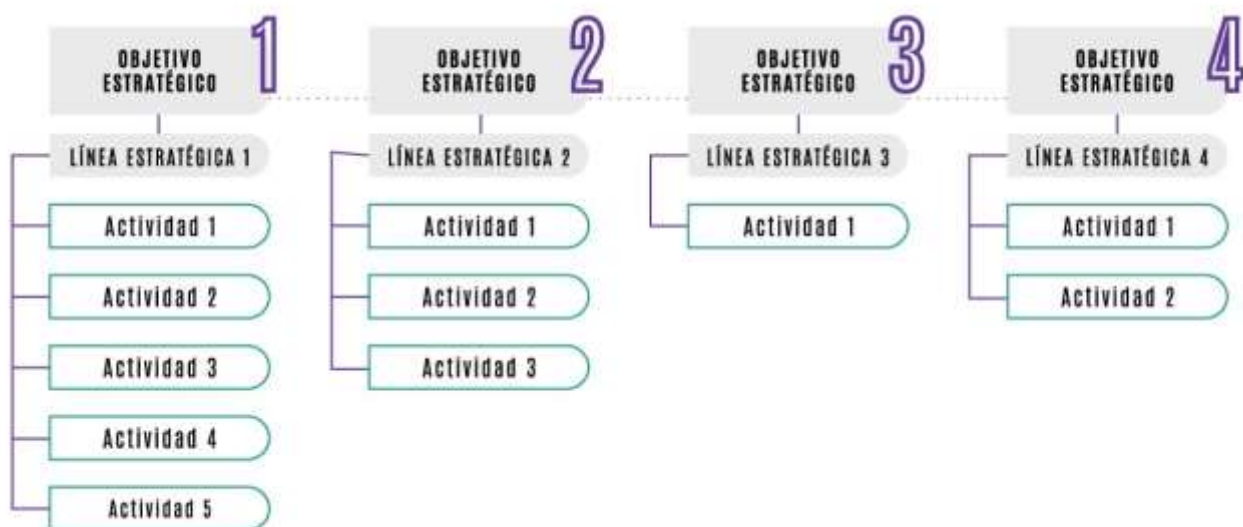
OBJETIVO ESTRATÉGICO 1

LÍNEA ESTRATÉGICA 1

Actividad 1

Actividad 2

Actividad 3

Actividad 4

Actividad 5

OBJETIVO ESTRATÉGICO 2

LÍNEA ESTRATÉGICA 2

Actividad 1

Actividad 2

Actividad 3

OBJETIVO ESTRATÉGICO 3

LÍNEA ESTRATÉGICA 3

Actividad 1

OBJETIVO ESTRATÉGICO 4

LÍNEA ESTRATÉGICA 4

Actividad 1

Actividad 2